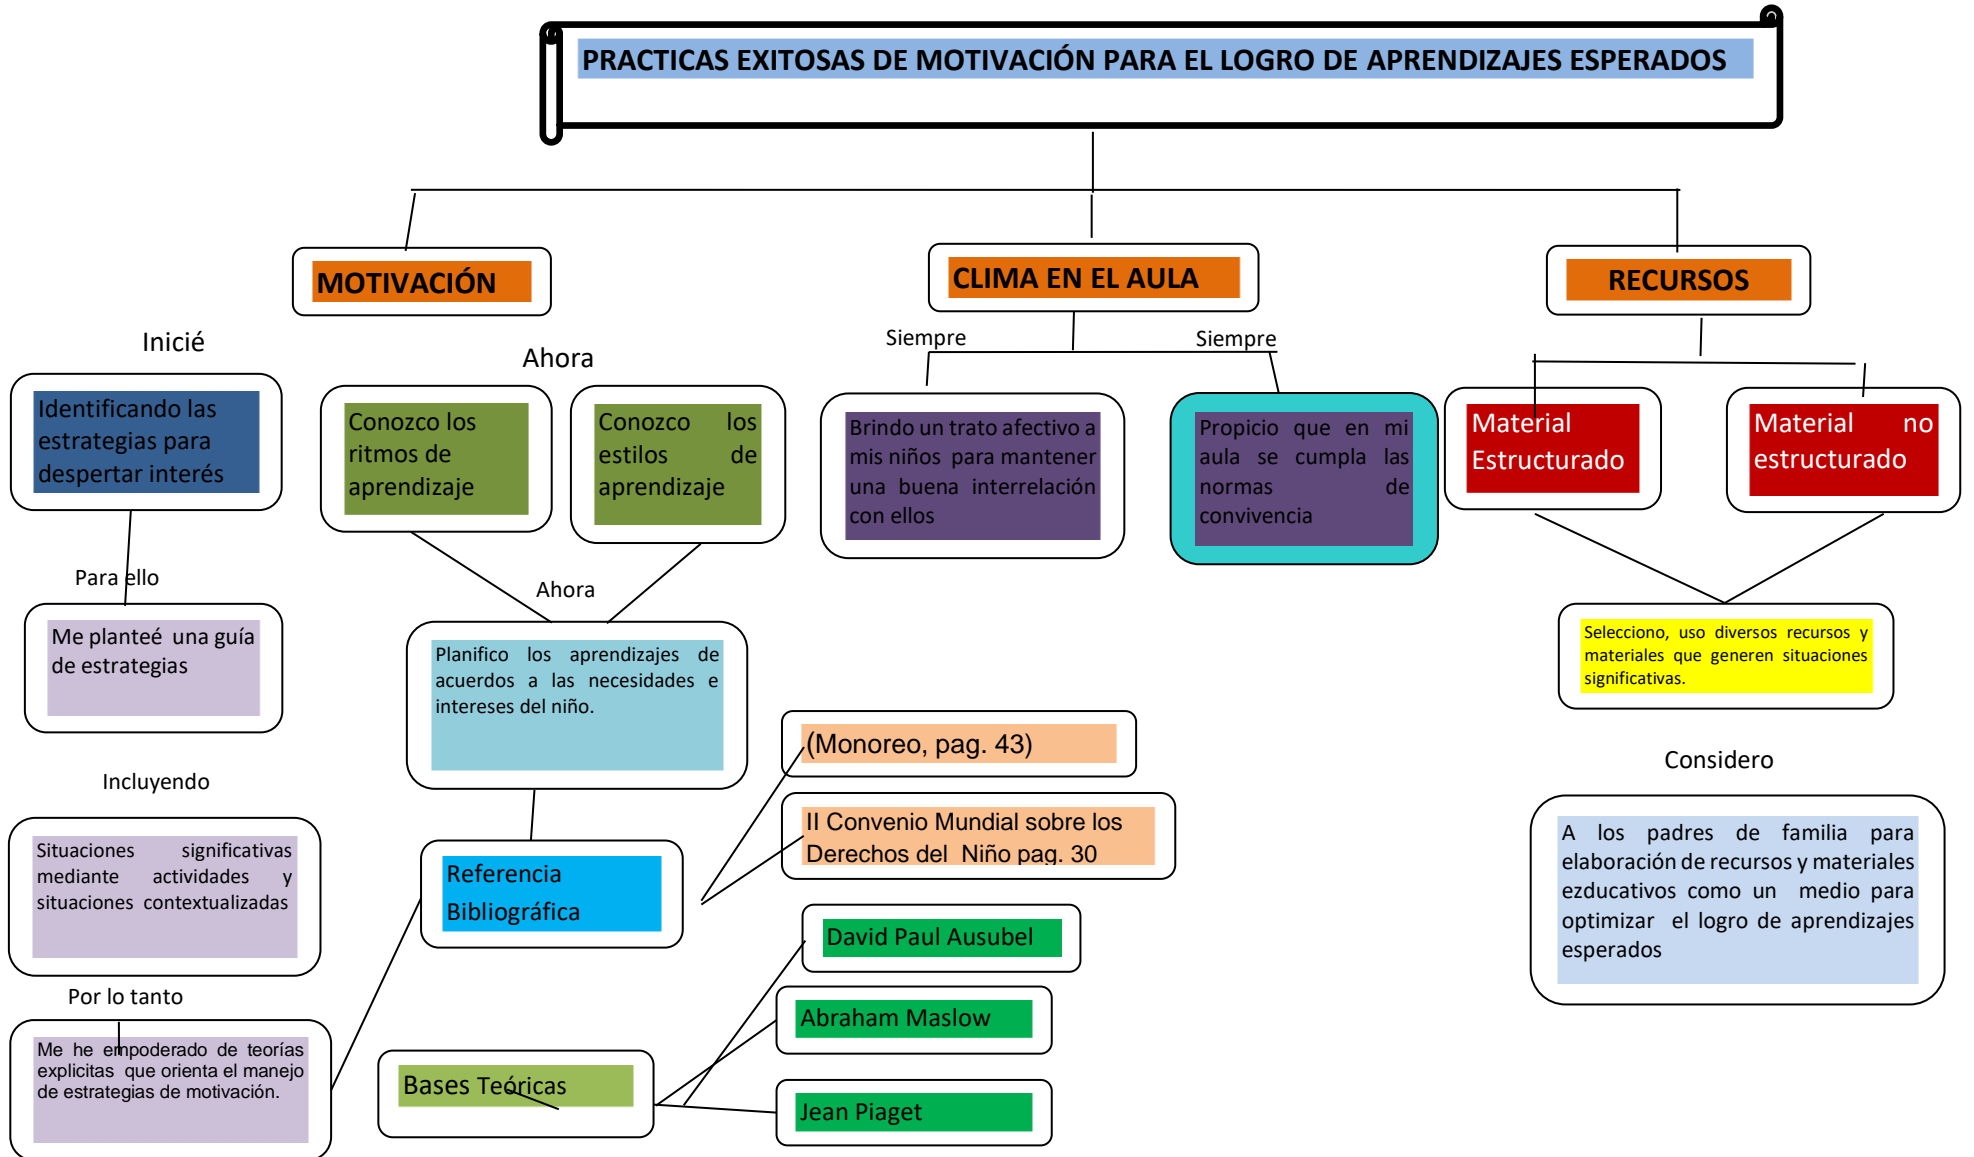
PRACTICAS EXITOSAS DE MOTIVACIÓN PARA EL LOGRO DE APRENDIZAJES ESPERADOS

MOTIVACIÓN

CLIMA EN EL AULA

RECURSOS

Inicié

Identificando las estrategias para despertar interés

Para ello

Me planteé una guía de estrategias

Incluyendo

Situaciones significativas mediante actividades y situaciones contextualizadas

Por lo tanto

Me he empoderado de teorías explicitas que orienta el manejo de estrategias de motivación.

Ahora

Conozco los ritmos de aprendizaje

Conozco los estilos de aprendizaje

Ahora

Planifico los aprendizajes de acuerdos a las necesidades e intereses del niño.

Referencia Bibliográfica

(Monoreo, pag. 43)

II Convenio Mundial sobre los Derechos del Niño pag. 30

Bases Teóricas

David Paul Ausubel

Abraham Maslow

Jean Piaget

Siempre

Siempre

Brindo un trato afectivo a mis niños para mantener una buena interrelación con ellos

Propicio que en mi aula se cumpla las normas de convivencia

Material Estructurado

Material no estructurado

Selecciono, uso diversos recursos y materiales que generen situaciones significativas.

Considero

A los padres de familia para elaboración de recursos y materiales ezducativos como un medio para optimizar el logro de aprendizajes esperados